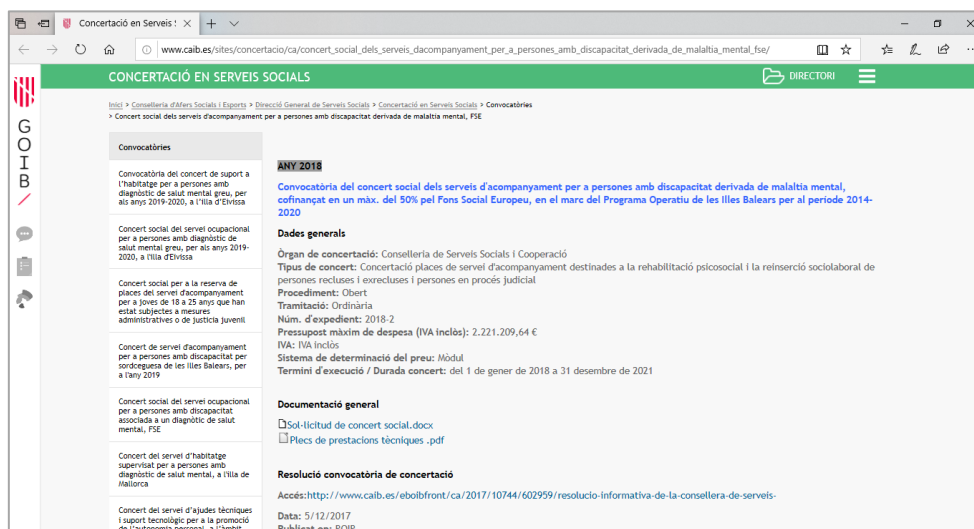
Concertació en Serveis S

www.caib.es/sites/concertacio/ca/concert_social_dels_serveis_dacompanyament_per_a_persones_amb_discapacitat_derivada_de_malaltia_mental_fse/

GOIB

CONCERTACIÓ EN SERVEIS SOCIALS

DIRECTORI

Inici > Conselleria d'Afers Socials i Esports > Direcció General de Serveis Socials > Concertació en Serveis Socials > Convocatòries > Concert social dels serveis d'acompanyament per a persones amb discapacitat derivada de malaltia mental, FSE

Convocatòries

Convocatòria del concert de suport a l'habitatge per a persones amb diagnòstic de salut mental greu, per als anys 2019-2020, a l'illa d'Eivissa

Concert social del servei ocupacional per a persones amb diagnòstic de salut mental greu, per als anys 2019-2020, a l'illa d'Eivissa

Concert social per a la reserva de places del servei d'acompanyament per a joves de 18 a 25 anys que han estat subjectes a mesures administratives o de justícia juvenil

Concert de servei d'acompanyament per a persones amb discapacitat per sordceguesa de les Illes Balears, per a l'any 2019

Concert social del servei ocupacional per a persones amb discapacitat associada a un diagnòstic de salut mental, FSE

Concert del servei d'habitatge supervisat per a persones amb diagnòstic de salut mental, a l'illa de Mallorca

Concert del servei d'ajudes tècniques i suport tecnològic per a la promoció de l'autonomia personal, a l'àmbit

ANY 2018

Convocatòria del concert social dels serveis d'acompanyament per a persones amb discapacitat derivada de malaltia mental, cofinançat en un màx. del 50% pel Fons Social Europeu, en el marc del Programa Operatiu de les Illes Balears per al període 2014-2020

Dades generals

Òrgan de concertació: Conselleria de Serveis Socials i Cooperació
Tipus de concert: Concertació places de servei d'acompanyament destinades a la rehabilitació psicosocial i la reinserció sociolaboral de persones recluses i exrecluses i persones en procés judicial
Procediment: Obert
Tramitació: Ordinària
Núm. d'expedient: 2018-2
Pressupost màxim de despesa (IVA inclòs): 2.221.209,64 €
IVA: IVA inclòs
Sistema de determinació del preu: Mòdul
Termini d'execució / Durada concert: del 1 de gener de 2018 a 31 desembre de 2021

Documentació general

Sol·licitud de concert social.docx
Plecs de prestacions tècniques .pdf

Resolució convocatòria de concertació

Accés:http://www.caib.es/eboibfront/ca/2017/10744/602959/resolucio-informativa-de-la-consellera-de-serveis-

Data: 5/12/2017
Publicat en: BOIB